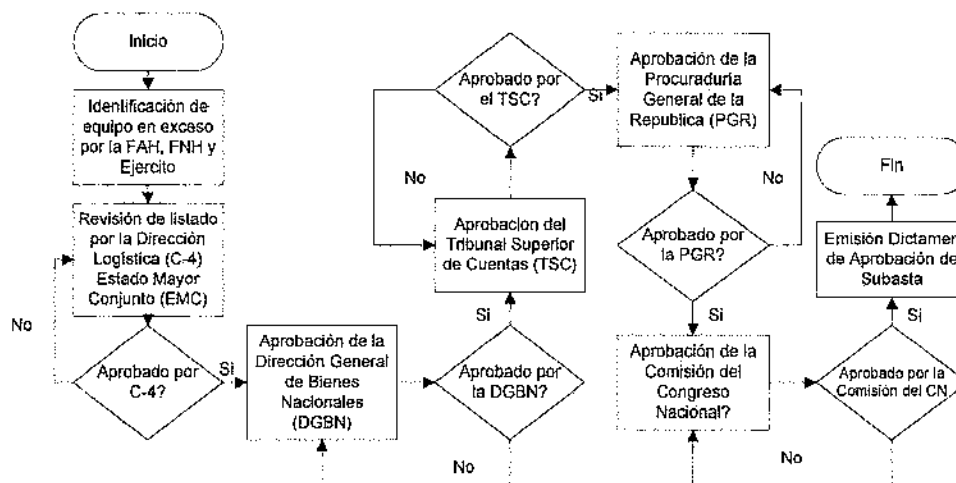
Inicio

Identificación de equipo en exceso por la FAH, FNH y Ejercito

Revisión de listado por la Dirección Logística (C-4) Estado Mayor Conjunto (EMC)

No

Aprobado por C-4?

Si

Aprobación de la Dirección General de Bienes Nacionales (DGBN)

Aprobado por la DGBN?

No

Si

Aprobacion del Tribunal Superior de Cuentas (TSC)

No

Aprobado por el TSC?

Si

Aprobación de la Procuraduria General de la Republica (PGR)

No

Aprobado por la PGR?

Si

Aprobación de la Comisión del Congreso Nacional?

No

Aprobado por la Comisión del CN

Si

Emisión Dictamen de Aprobación de Subasta

Fin